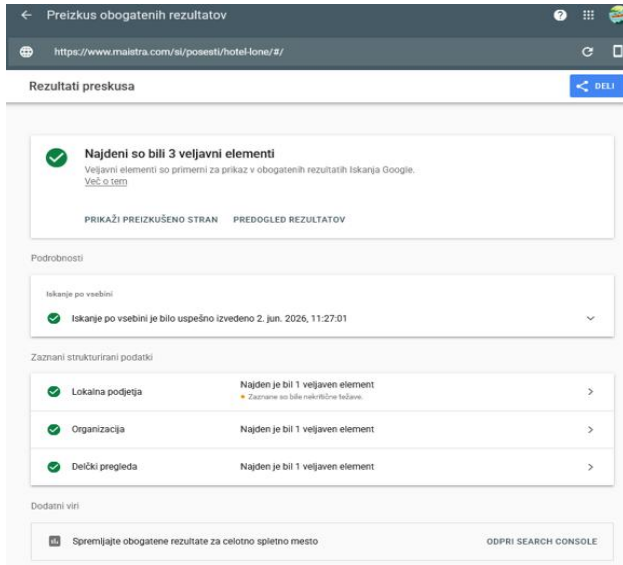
Preizkus obogatenih rezultatov

https://www.maistra.com/si/posesti/hotel-lone/#/

Rezultati preskusa

DELI

Najdeni so bili 3 veljavni elementi

Veljavni elementi so primerni za prikaz v obogatenih rezultatih Iskanja Google. Več o tem

PRIKAŽI PREIZKUŠENO STRAN   PREDOGLED REZULTATOV

Podrobnosti

Iskanje po vsebini

Iskanje po vsebini je bilo uspešno izvedeno 2. jun. 2026, 11:27:01

Zaznani strukturirani podatki

| | |
|---|---|
| Lokalna podjetja | Najden je bil 1 veljaven element<br>Zaznane so bile nekritične težave. |
| Organizacija | Najden je bil 1 veljaven element |
| Delčki pregleda | Najden je bil 1 veljaven element |

Dodatni viri

Spremljajte obogatene rezultate za celotno spletno mesto

ODPRI SEARCH CONSOLE